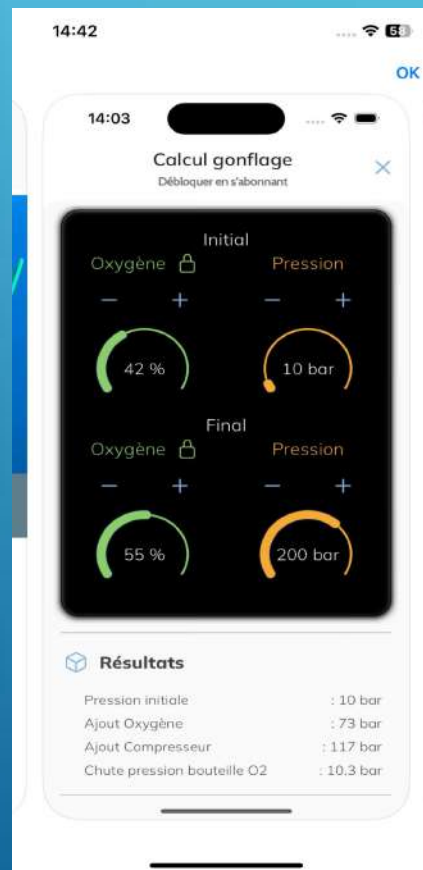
14:42

OK

14:03

Calcul gonflage
Débloquer en s'abonnant

Initial
Oxygène
Pression
−   +
−   +
42 %
10 bar

Final
Oxygène
Pression
−   +
−   +
55 %
200 bar

Résultats

| | |
|---|---|
| Pression initiale | : 10 bar |
| Ajout Oxygène | : 73 bar |
| Ajout Compresseur | : 117 bar |
| Chute pression bouteille O2 | : 10.3 bar |